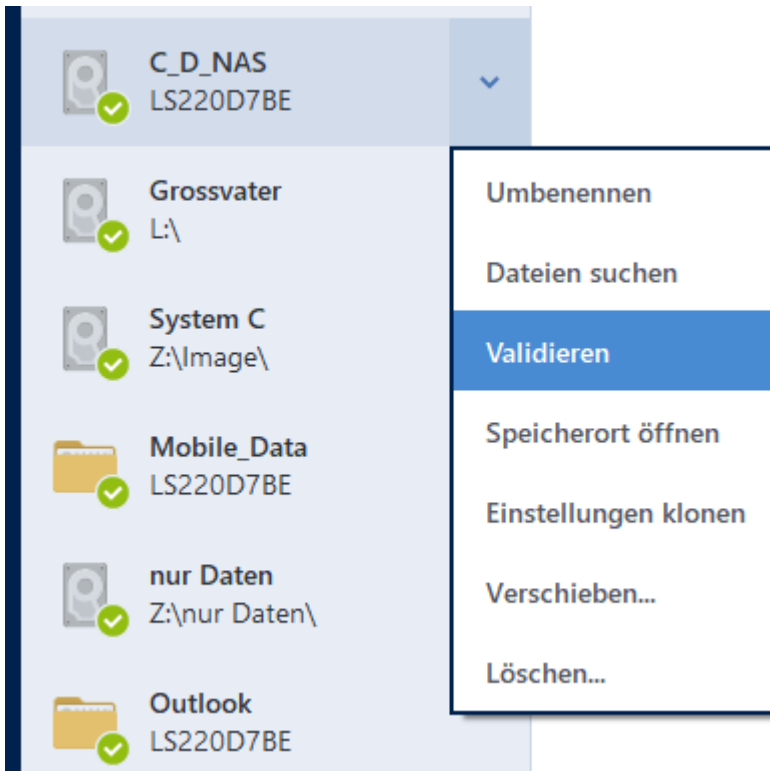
C_D_NAS
LS220D7BE

Grossvater
L:\

System C
Z:\Image\

Mobile_Data
LS220D7BE

nur Daten
Z:\nur Daten\

Outlook
LS220D7BE

Umbenennen
Dateien suchen
Validieren
Speicherort öffnen
Einstellungen klonen
Verschieben...
Löschen...